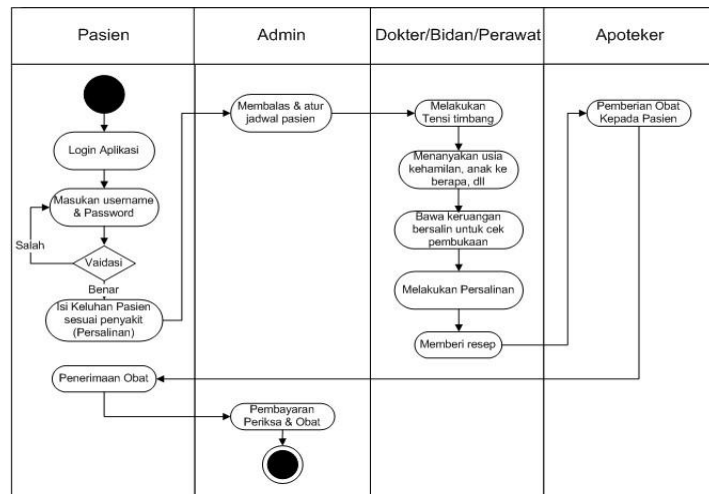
Pasien

Admin

Dokter/Bidan/Perawat

Apoteker

Login Aplikasi

Masukan username & Password

Salah

Vaidasi

Benar

Isi Keluhan Pasien sesuai penyakit (Persalinan)

Membalas & atur jadwal pasien

Melakukan Tensi timbang

Menanyakan usia kehamilan, anak ke berapa, dll

Bawa keruangan bersalin untuk cek pembukaan

Melakukan Persalinan

Memberi resep

Pemberian Obat Kepada Pasien

Penerimaan Obat

Pembayaran Periksa & Obat